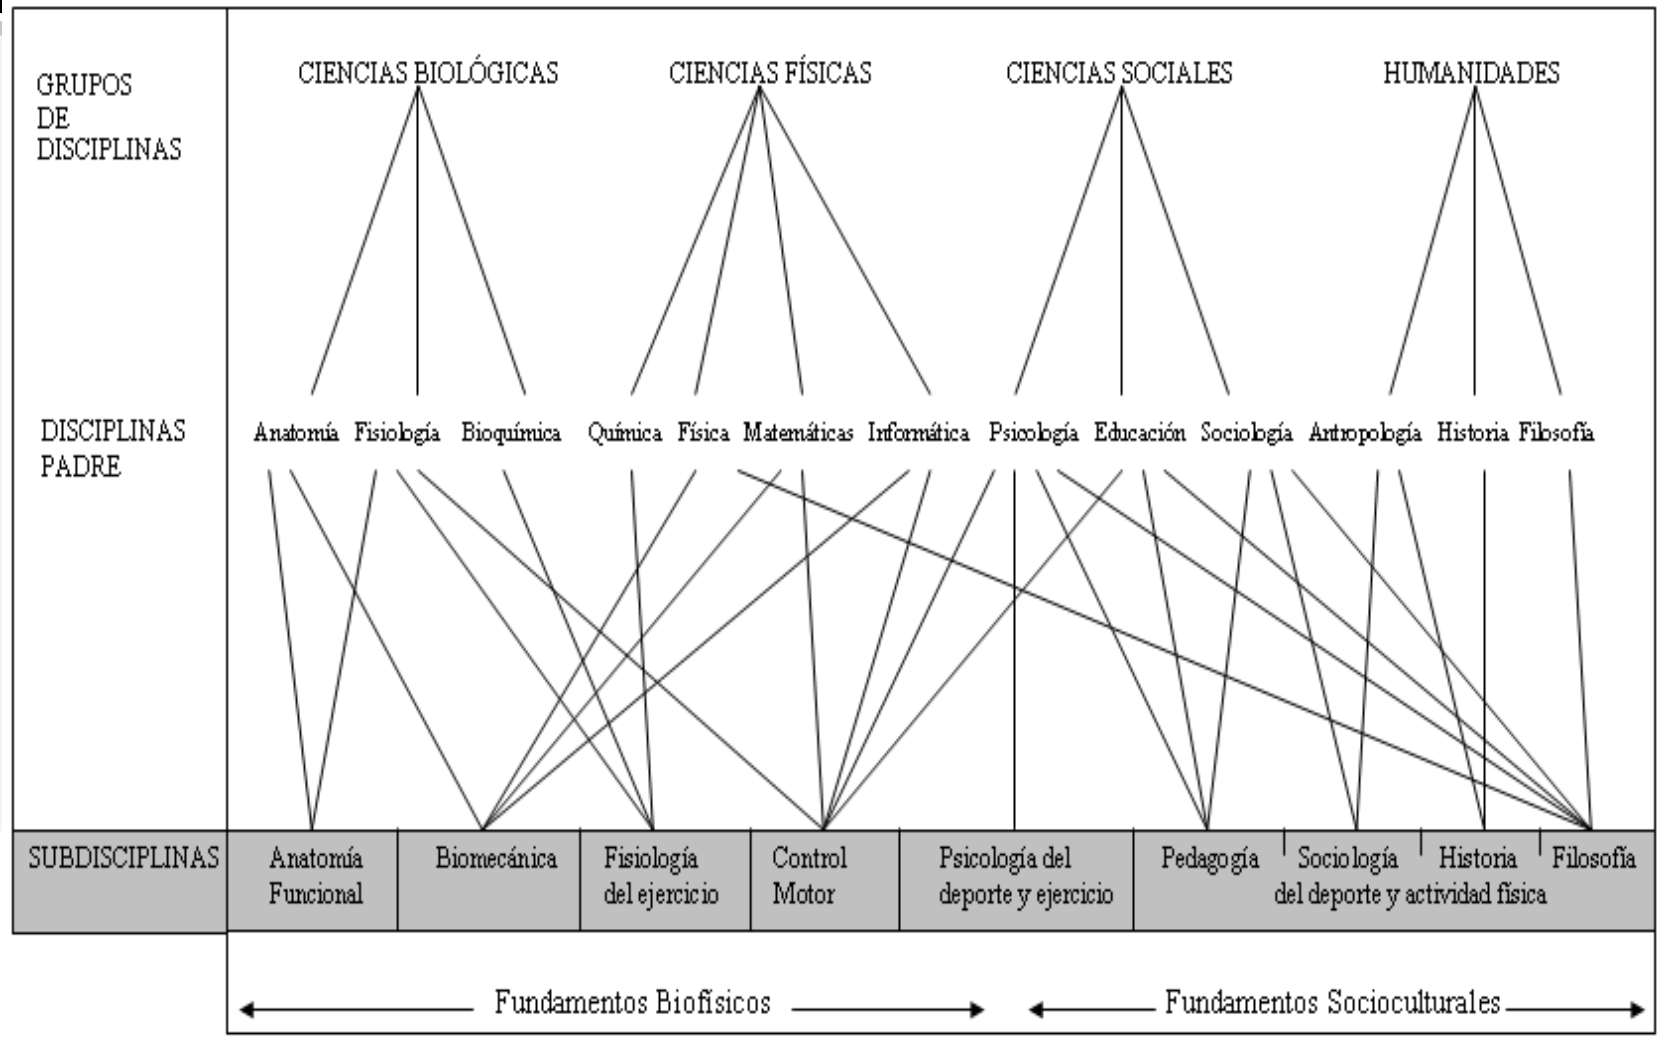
GRUPOS DE DISCIPLINAS

CIENCIAS BIOLÓGICAS

CIENCIAS FÍSICAS

CIENCIAS SOCIALES

HUMANIDADES

DISCIPLINAS PADRE

Anatomía Fisiología Bioquímica Química Física Matemáticas Informática Psicología Educación Sociología Antropología Historia Filosofía

| SUBDISCIPLINAS | Anatomía Funcional | Biomecánica | Fisiología del ejercicio | Control Motor | Psicología del deporte y ejercicio | Pedagogía | Sociología | Historia | Filosofía |
|---|---|---|---|---|---|---|---|---|---|

del deporte y actividad física

Fundamentos Biofísicos

Fundamentos Socioculturales